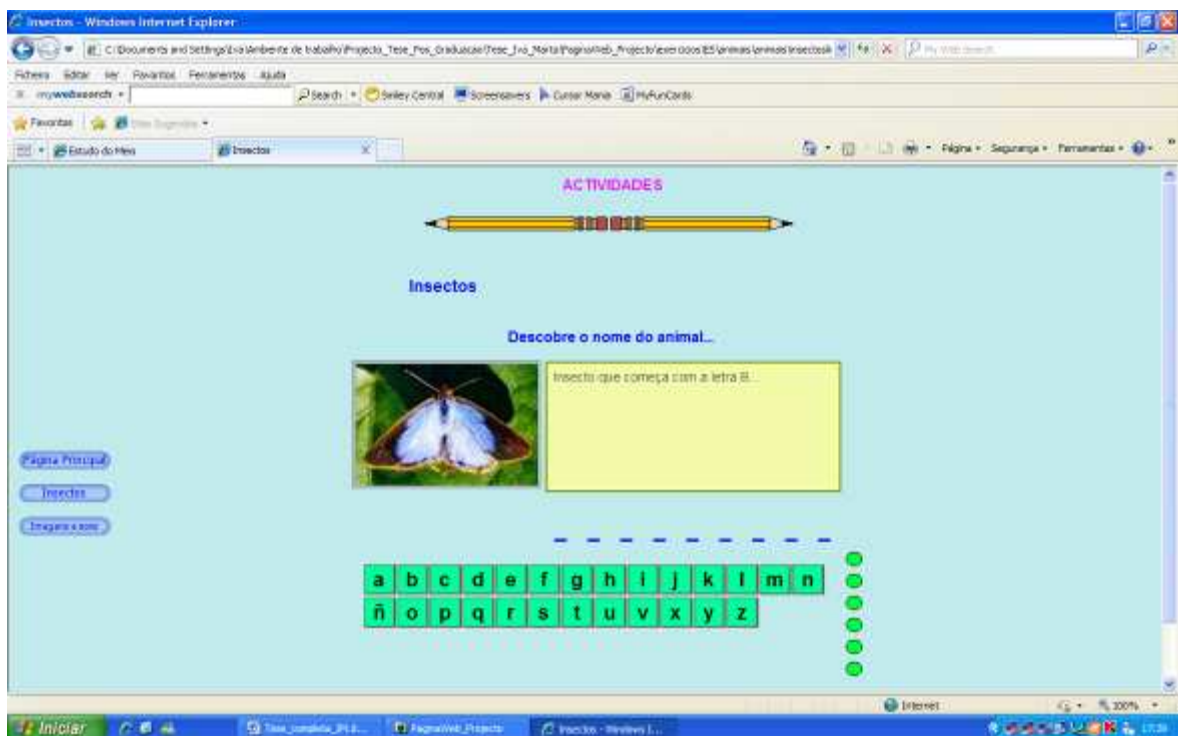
Insectos - Windows Internet Explorer

C:\Documents and Settings\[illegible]\Ambiente de trabalho\Projecto_Tese_Pos_Graduacao\Tese_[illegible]\PaginaWeb_Projecto\exercicios\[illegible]\animais\animais\insectos\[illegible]

Ficheiro Editar Ver Favoritos Ferramentas Ajuda

mywebsearch Search Smiley Central Screensavers Cursor Mania MyFunCards

Favoritos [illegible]

Estudo do Meio Insectos

Página Segurança Ferramentas

ACTIVIDADES

Insectos

Descobre o nome do animal...

Insecto que começa com a letra B...

Página Principal

Insectos

Imagens e sons

| a | b | c | d | e | f | g | h | i | j | k | l | m | n |
|---|---|---|---|---|---|---|---|---|---|---|---|---|---|
| ñ | o | p | q | r | s | t | u | v | x | y | z | | |

Internet 100%

Iniciar Tese_completa_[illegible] PaginaWeb_Projecto Insectos - Windows I...